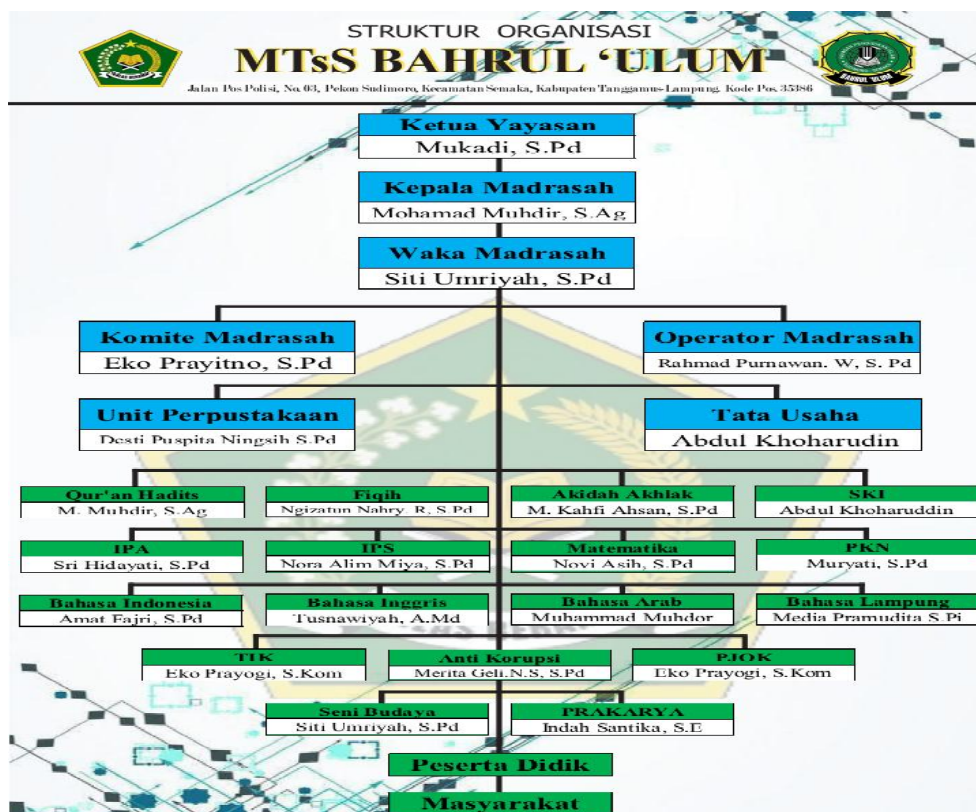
STRUKTUR ORGANISASI
MTsS BAHRUL 'ULUM
Jalan Pos Polisi, No. 03, Pekon Sudimoro, Kecamatan Semaka, Kabupaten Tanggamus-Lampung, Kode Pos. 35386

BAHRUL 'ULUM

Ketua Yayasan
Mukadi, S.Pd

Kepala Madrasah
Mohamad Muhdir, S.Ag

Waka Madrasah
Siti Umriyah, S.Pd

Komite Madrasah
Eko Prayitno, S.Pd

Operator Madrasah
Rahmad Purnawan. W, S. Pd

Unit Perpustakaan
Desti Puspita Ningsih S.Pd

Tata Usaha
Abdul Khoharudin

Qur'an Hadits
M. Muhdir, S.Ag

Fiqih
Ngizatun Nahry. R, S.Pd

Akidah Akhlak
M. Kahfi Ahsan, S.Pd

SKI
Abdul Khoharuddin

IPA
Sri Hidayati, S.Pd

IPS
Nora Alim Miya, S.Pd

Matematika
Novi Asih, S.Pd

PKN
Muryati, S.Pd

Bahasa Indonesia
Amat Fajri, S.Pd

Bahasa Inggris
Tusnawiyah, A.Md

Bahasa Arab
Muhammad Muhdor

Bahasa Lampung
Media Pramudita S.Pi

TIK
Eko Prayogi, S.Kom

Anti Korupsi
Merita Geli.N.S, S.Pd

PJOK
Eko Prayogi, S.Kom

Seni Budaya
Siti Umriyah, S.Pd

PRAKARYA
Indah Santika, S.E

Peserta Didik

Masyarakat